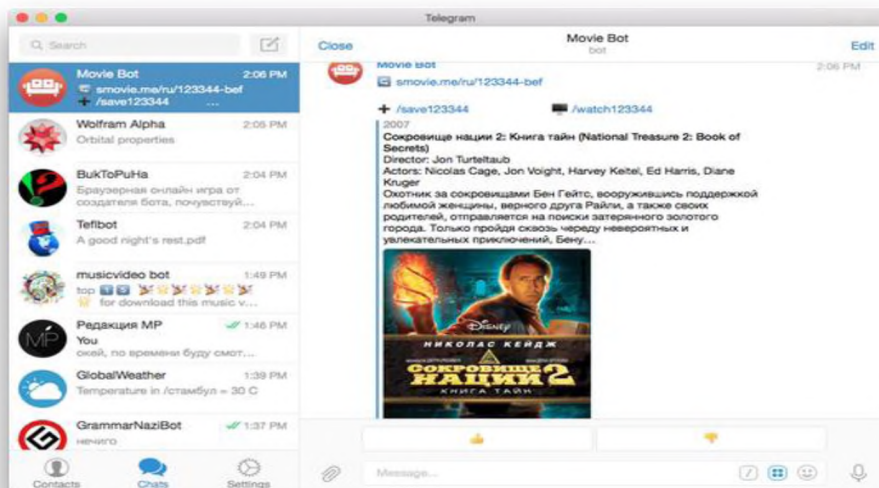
Telegram

Search

Movie Bot 2:06 PM
smovie.me/ru/123344-bef
/save123344 ...

Wolfram Alpha 2:05 PM
Orbital properties

BukToPuHa 2:04 PM
Браузерная онлайн игра от создателя бота, почувствуй...

Tefibot 2:04 PM
A good night's rest.pdf

musicvideo bot 1:49 PM
top
for download this music v...

Редакция MP 1:46 PM
You
окей, по времени буду смот...

GlobalWeather 1:39 PM
Temperature in /стамбул = 30 C

GrammarNaziBot 1:37 PM
нечиго

Contacts Chats Settings

Close Movie Bot bot Edit

Movie Bot 2:06 PM
smovie.me/ru/123344-bef

/save123344 /watch123344

2007
Сокровище нации 2: Книга тайн (National Treasure 2: Book of Secrets)
Director: Jon Turteltaub
Actors: Nicolas Cage, Jon Voight, Harvey Keitel, Ed Harris, Diane Kruger
Охотник за сокровищами Бен Гейтс, вооружившись поддержкой любимой женщины, верного друга Райли, а также своих родителей, отправляется на поиски затерянного золотого города. Только пройдя сквозь череду невероятных и увлекательных приключений, Бену...

DISNEY
НИКОЛАС КЕЙДЖ
СОКРОВИЩЕ НАЦИИ 2
КНИГА ТАЙН

Message...